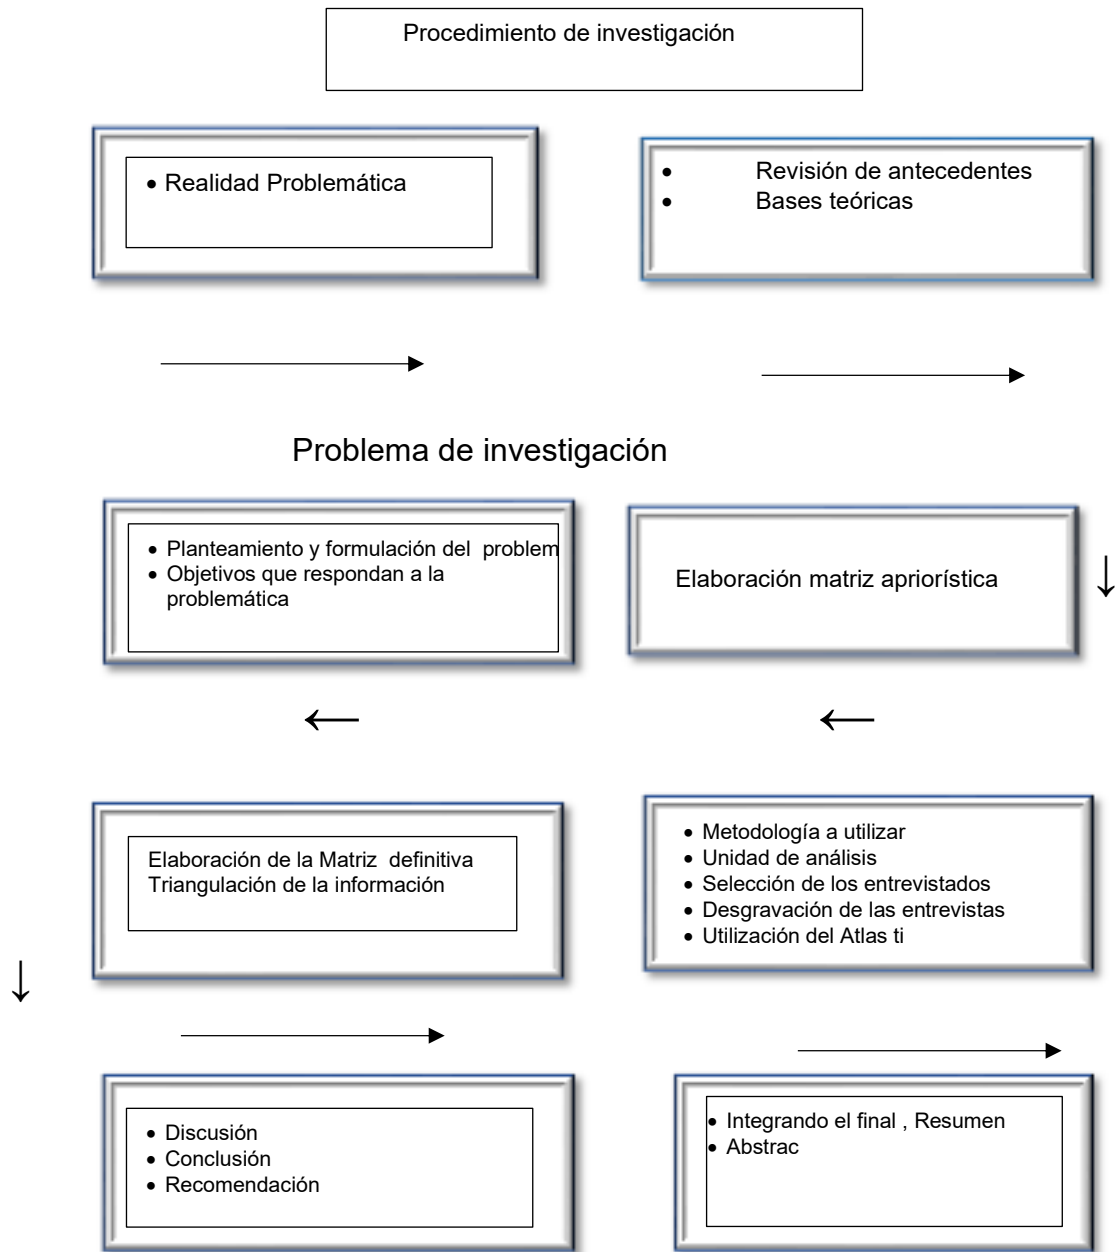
Procedimiento de investigación

• Realidad Problemática

• Revisión de antecedentes
• Bases teóricas

Problema de investigación

• Planteamiento y formulación del problem
• Objetivos que respondan a la problemática

Elaboración matriz apriorística

Elaboración de la Matriz definitiva
Triangulación de la información

• Metodología a utilizar
• Unidad de análisis
• Selección de los entrevistados
• Desgravación de las entrevistas
• Utilización del Atlas ti

• Discusión
• Conclusión
• Recomendación

• Integrando el final , Resumen
• Abstrac